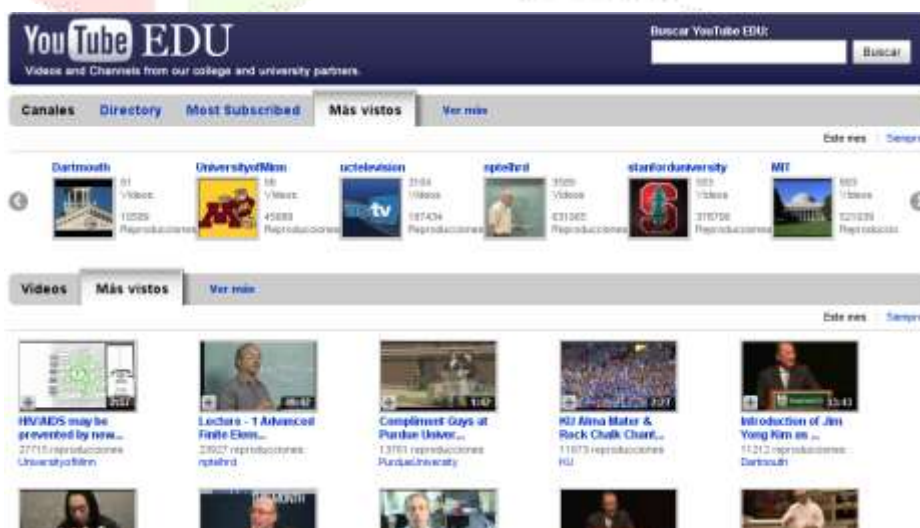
YouTube EDU
Videos and Channels from our college and university partners.

Buscar YouTube EDU:
Buscar

Canales | Directory | Most Subscribed | Más vistos | Ver más

Este mes | Siempre

Dartmouth
61 Videos
10589 Reproducciones

UniversityofMinn
56 Videos
45888 Reproducciones

uctelevision
3184 Videos
187434 Reproducciones

nptelhrd
3589 Videos
631065 Reproducciones

stanforduniversity
983 Videos
318756 Reproducciones

MIT
869 Videos
521039 Reproducciones

Videos | Más vistos | Ver más

Este mes | Siempre

3:57
HIV/AIDS may be prevented by new...
27715 reproducciones
UniversityofMinn

49:57
Lecture - 1 Advanced Finite Elem...
23927 reproducciones
nptelhrd

1:47
Compliment Guys at Purdue Univer...
13761 reproducciones
PurdueUniversity

7:27
KU Alma Mater & Rock Chalk Chant...
11073 reproducciones
KU

33:43
Introduction of Jim Yong Kim as ...
11212 reproducciones
Dartmouth